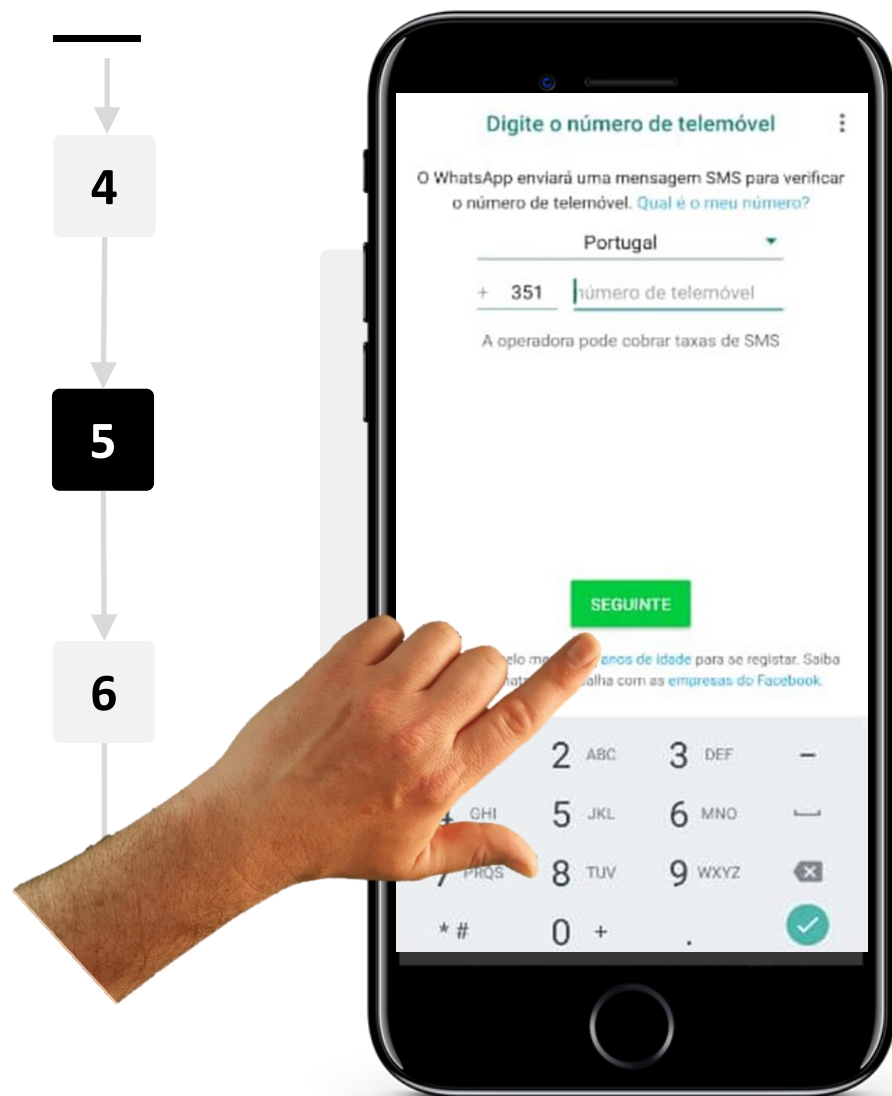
4

5

6

Digite o número de telemóvel

O WhatsApp enviará uma mensagem SMS para verificar o número de telemóvel. Qual é o meu número?

Portugal

+ 351 número de telemóvel

A operadora pode cobrar taxas de SMS

SEGUINTE

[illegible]elo me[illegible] anos de idade para se registar. Saiba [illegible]alha com as empresas do Facebook.

2 ABC 3 DEF –

4 GHI 5 JKL 6 MNO

7 PRQS 8 TUV 9 WXYZ

* # 0 + .